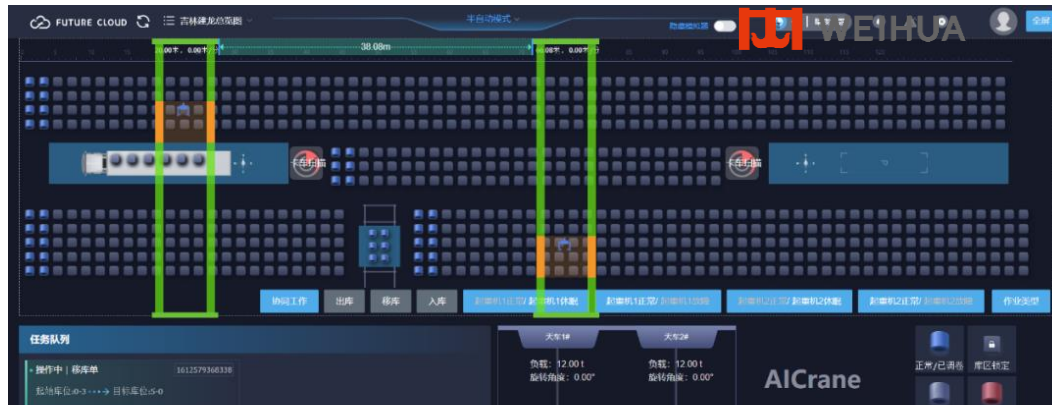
FUTURE CLOUD

吉林建龙仿真图

半自动模式

WEIHUA

全屏

38.08m

卡车扫描

卡车扫描

协同工作

出库

移库

入库

任务队列

操作中 | 移库单

1612579368338

起始库位:0-3 ---> 目标库位:5-0

天车1#

负载: 12.00 t

旋转角度: 0.00°

天车2#

负载: 12.00 t

旋转角度: 0.00°

AICrane

正常/已调仓

库区锁定

作业类型